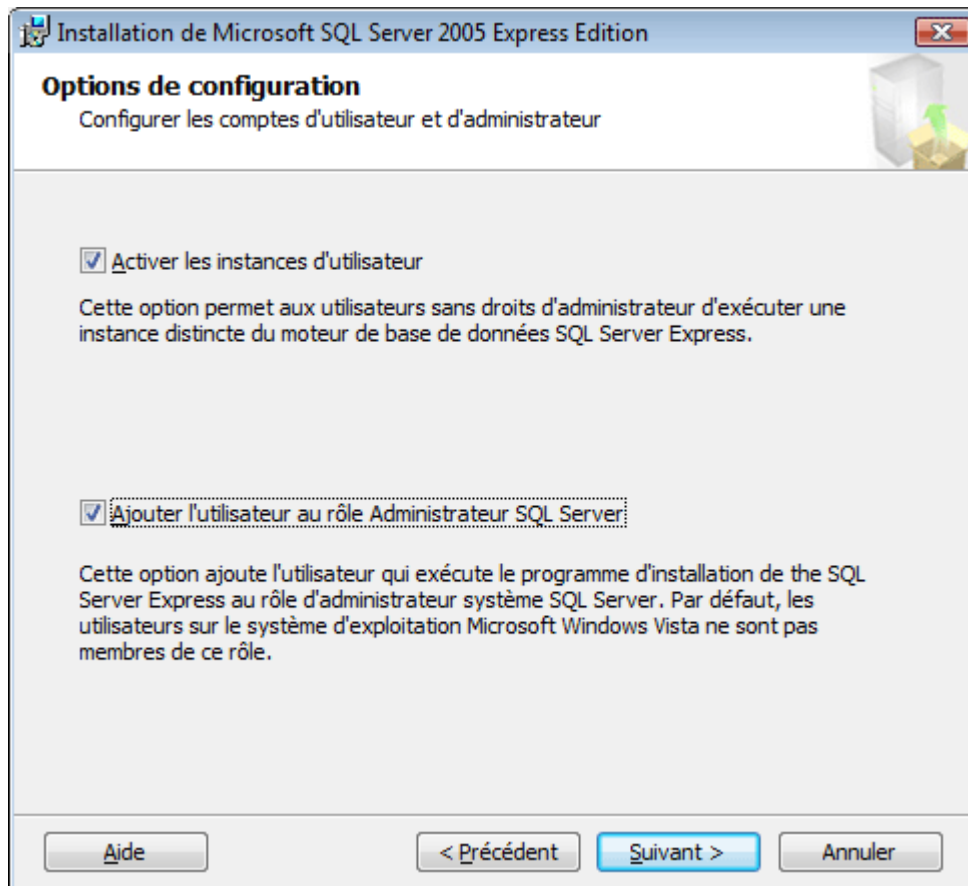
Installation de Microsoft SQL Server 2005 Express Edition

Options de configuration
Configurer les comptes d'utilisateur et d'administrateur

Activer les instances d'utilisateur

Cette option permet aux utilisateurs sans droits d'administrateur d'exécuter une instance distincte du moteur de base de données SQL Server Express.

Ajouter l'utilisateur au rôle Administrateur SQL Server

Cette option ajoute l'utilisateur qui exécute le programme d'installation de the SQL Server Express au rôle d'administrateur système SQL Server. Par défaut, les utilisateurs sur le système d'exploitation Microsoft Windows Vista ne sont pas membres de ce rôle.

Aide

< Précédent

Suivant >

Annuler